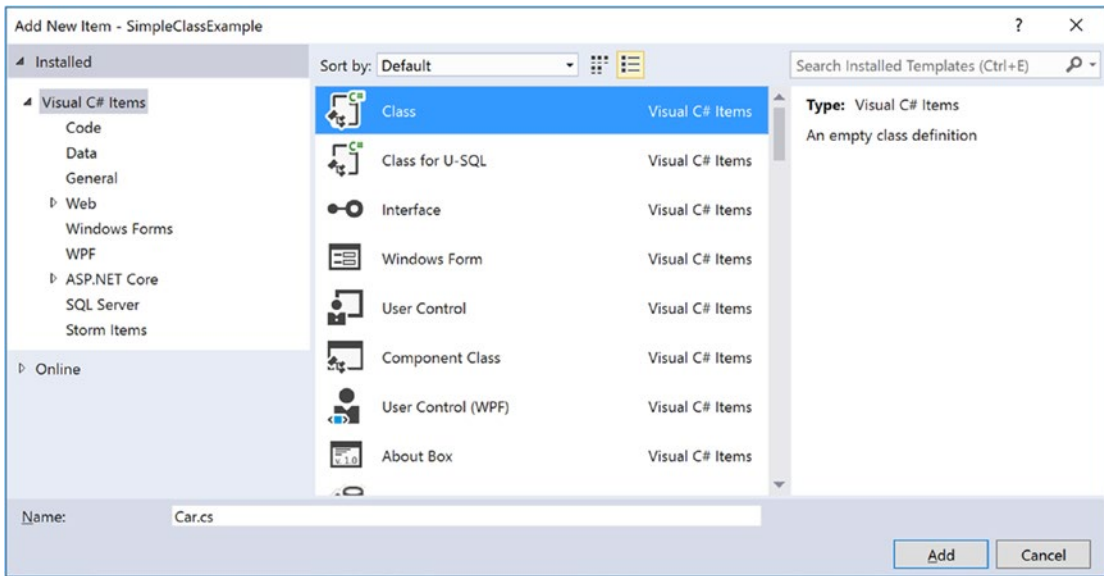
Add New Item - SimpleClassExample

? ×

◢ Installed

◢ Visual C# Items
Code
Data
General
▷ Web
Windows Forms
WPF
▷ ASP.NET Core
SQL Server
Storm Items

▷ Online

Sort by: Default

Class Visual C# Items
Class for U-SQL Visual C# Items
Interface Visual C# Items
Windows Form Visual C# Items
User Control Visual C# Items
Component Class Visual C# Items
User Control (WPF) Visual C# Items
About Box Visual C# Items

Search Installed Templates (Ctrl+E)

Type: Visual C# Items
An empty class definition

Name: Car.cs

Add Cancel